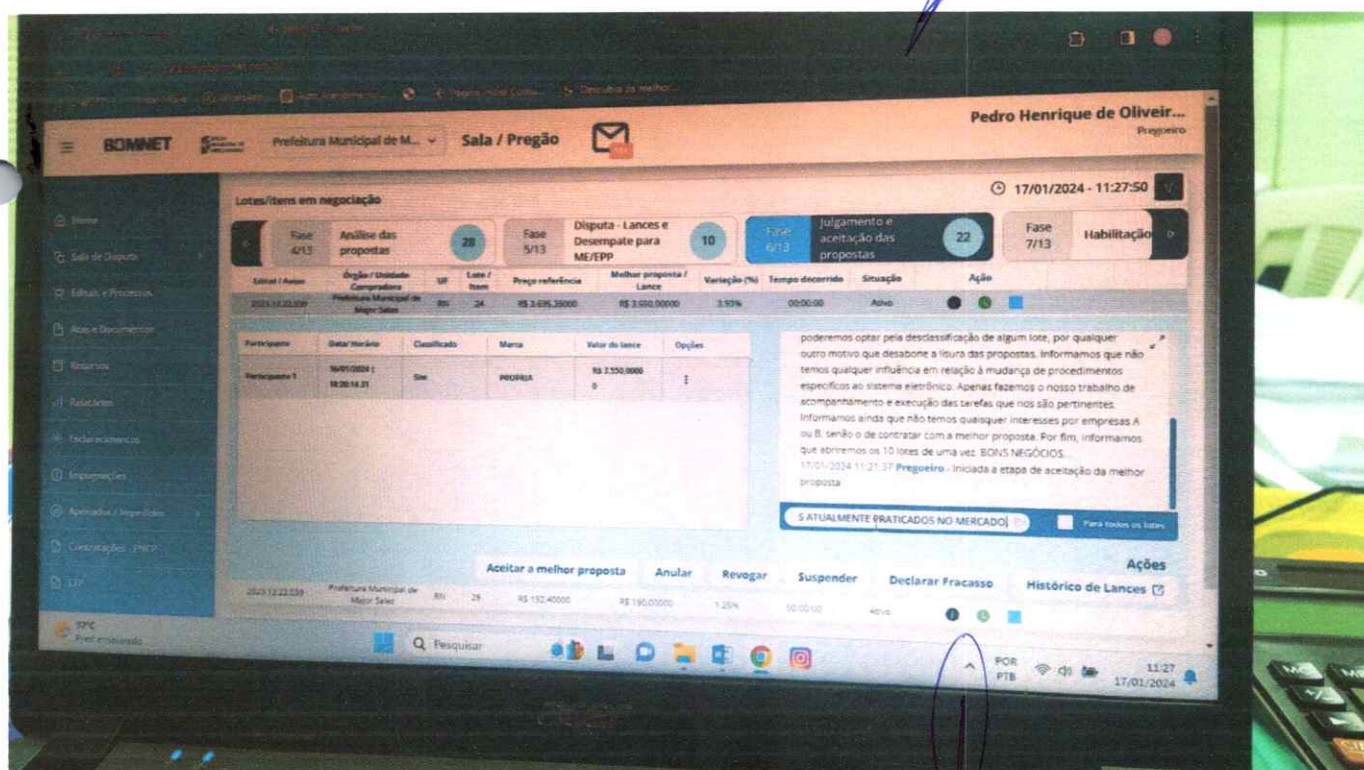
Pedro Henrique de Oliveir...
Pregoeiro

BONNET Prefeitura Municipal de M... Sala / Pregão

Home
Sala de Disputa
Editais e Processos
Atas e Documentos
Recursos
Relatórios
Esclarecimentos
Impugnações
Apenados / Impedidos
Contratações - PNCP
LEP

Lotes/itens em negociação

17/01/2024 - 11:27:50

Fase 4/13 Análise das propostas 28
Fase 5/13 Disputa - Lances e Desempate para ME/EPP 10
Fase 6/13 Julgamento e aceitação das propostas 22
Fase 7/13 Habilitação

| Edital / Aviso | Órgão / Unidade Compradora | UF | Lote / Item | Preço referência | Melhor proposta / Lance | Variação (%) | Tempo decorrido | Situação | Ação |
|---|---|---|---|---|---|---|---|---|---|
| 2023.12.22.039 | Prefeitura Municipal de Major Sales | RN | 24 | R$ 3.695,35000 | R$ 3.550,00000 | 3,93% | 00:00:00 | Ativo | |

| Participante | Data/Horário | Classificado | Marca | Valor do lance | Opções |
|---|---|---|---|---|---|
| Participante 1 | 16/01/2024 - 18:20:14.31 | Sim | PROPRIA | R$ 3.550,00000 | ⋮ |

poderemos optar pela desclassificação de algum lote, por qualquer outro motivo que desabone a lisura das propostas. Informamos que não temos qualquer influência em relação à mudança de procedimentos específicos ao sistema eletrônico. Apenas fazemos o nosso trabalho de acompanhamento e execução das tarefas que nos são pertinentes. Informamos ainda que não temos quaisquer interesses por empresas A ou B, senão o de contratar com a melhor proposta. Por fim, informamos que abriremos os 10 lotes de uma vez. BONS NEGÓCIOS...
17/01/2024 11:21:37 Pregoeiro - Iniciada a etapa de aceitação da melhor proposta

S ATUALMENTE PRATICADOS NO MERCADO
Para todos os lotes

Ações
Aceitar a melhor proposta Anular Revogar Suspender Declarar Fracasso Histórico de Lances

2023.12.22.039 Prefeitura Municipal de Major Sales RN 28 R$ 152,40000 R$ 150,00000 1,25% 00:00:00 Ativo

Pesquisar
POR PTB 11:27 17/01/2024